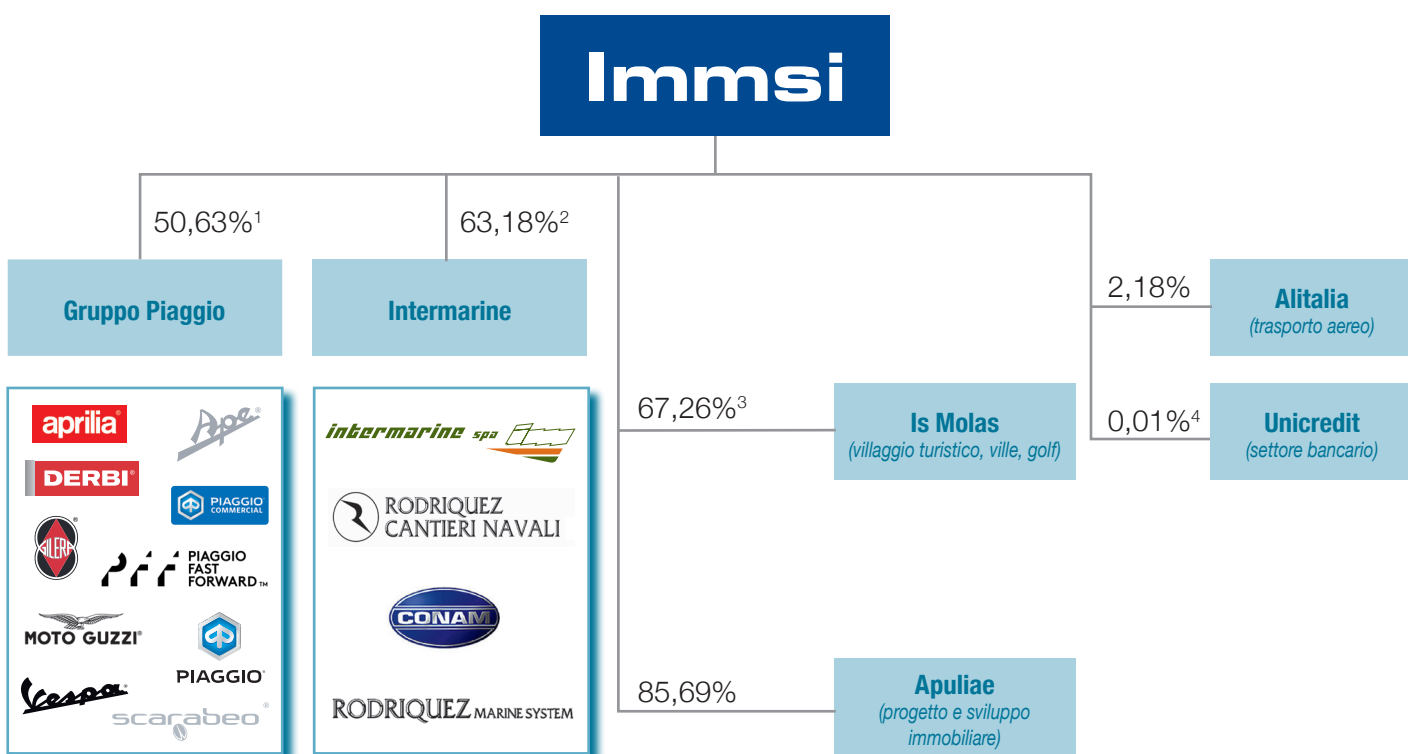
Immsi

50,63%$^1$

63,18%$^2$

Gruppo Piaggio

Intermarine

aprilia

Ape

DERBI

PIAGGIO COMMERCIAL

GILERA

PIAGGIO FAST FORWARD™

MOTO GUZZI

PIAGGIO

Vespa

scarabeo

intermarine spa

RODRIQUEZ CANTIERI NAVALI

CONAM

RODRIQUEZ MARINE SYSTEM

67,26%$^3$

Is Molas
(villaggio turistico, ville, golf)

85,69%

Apuliae
(progetto e sviluppo immobiliare)

2,18%

Alitalia
(trasporto aereo)

0,01%$^4$

Unicredit
(settore bancario)